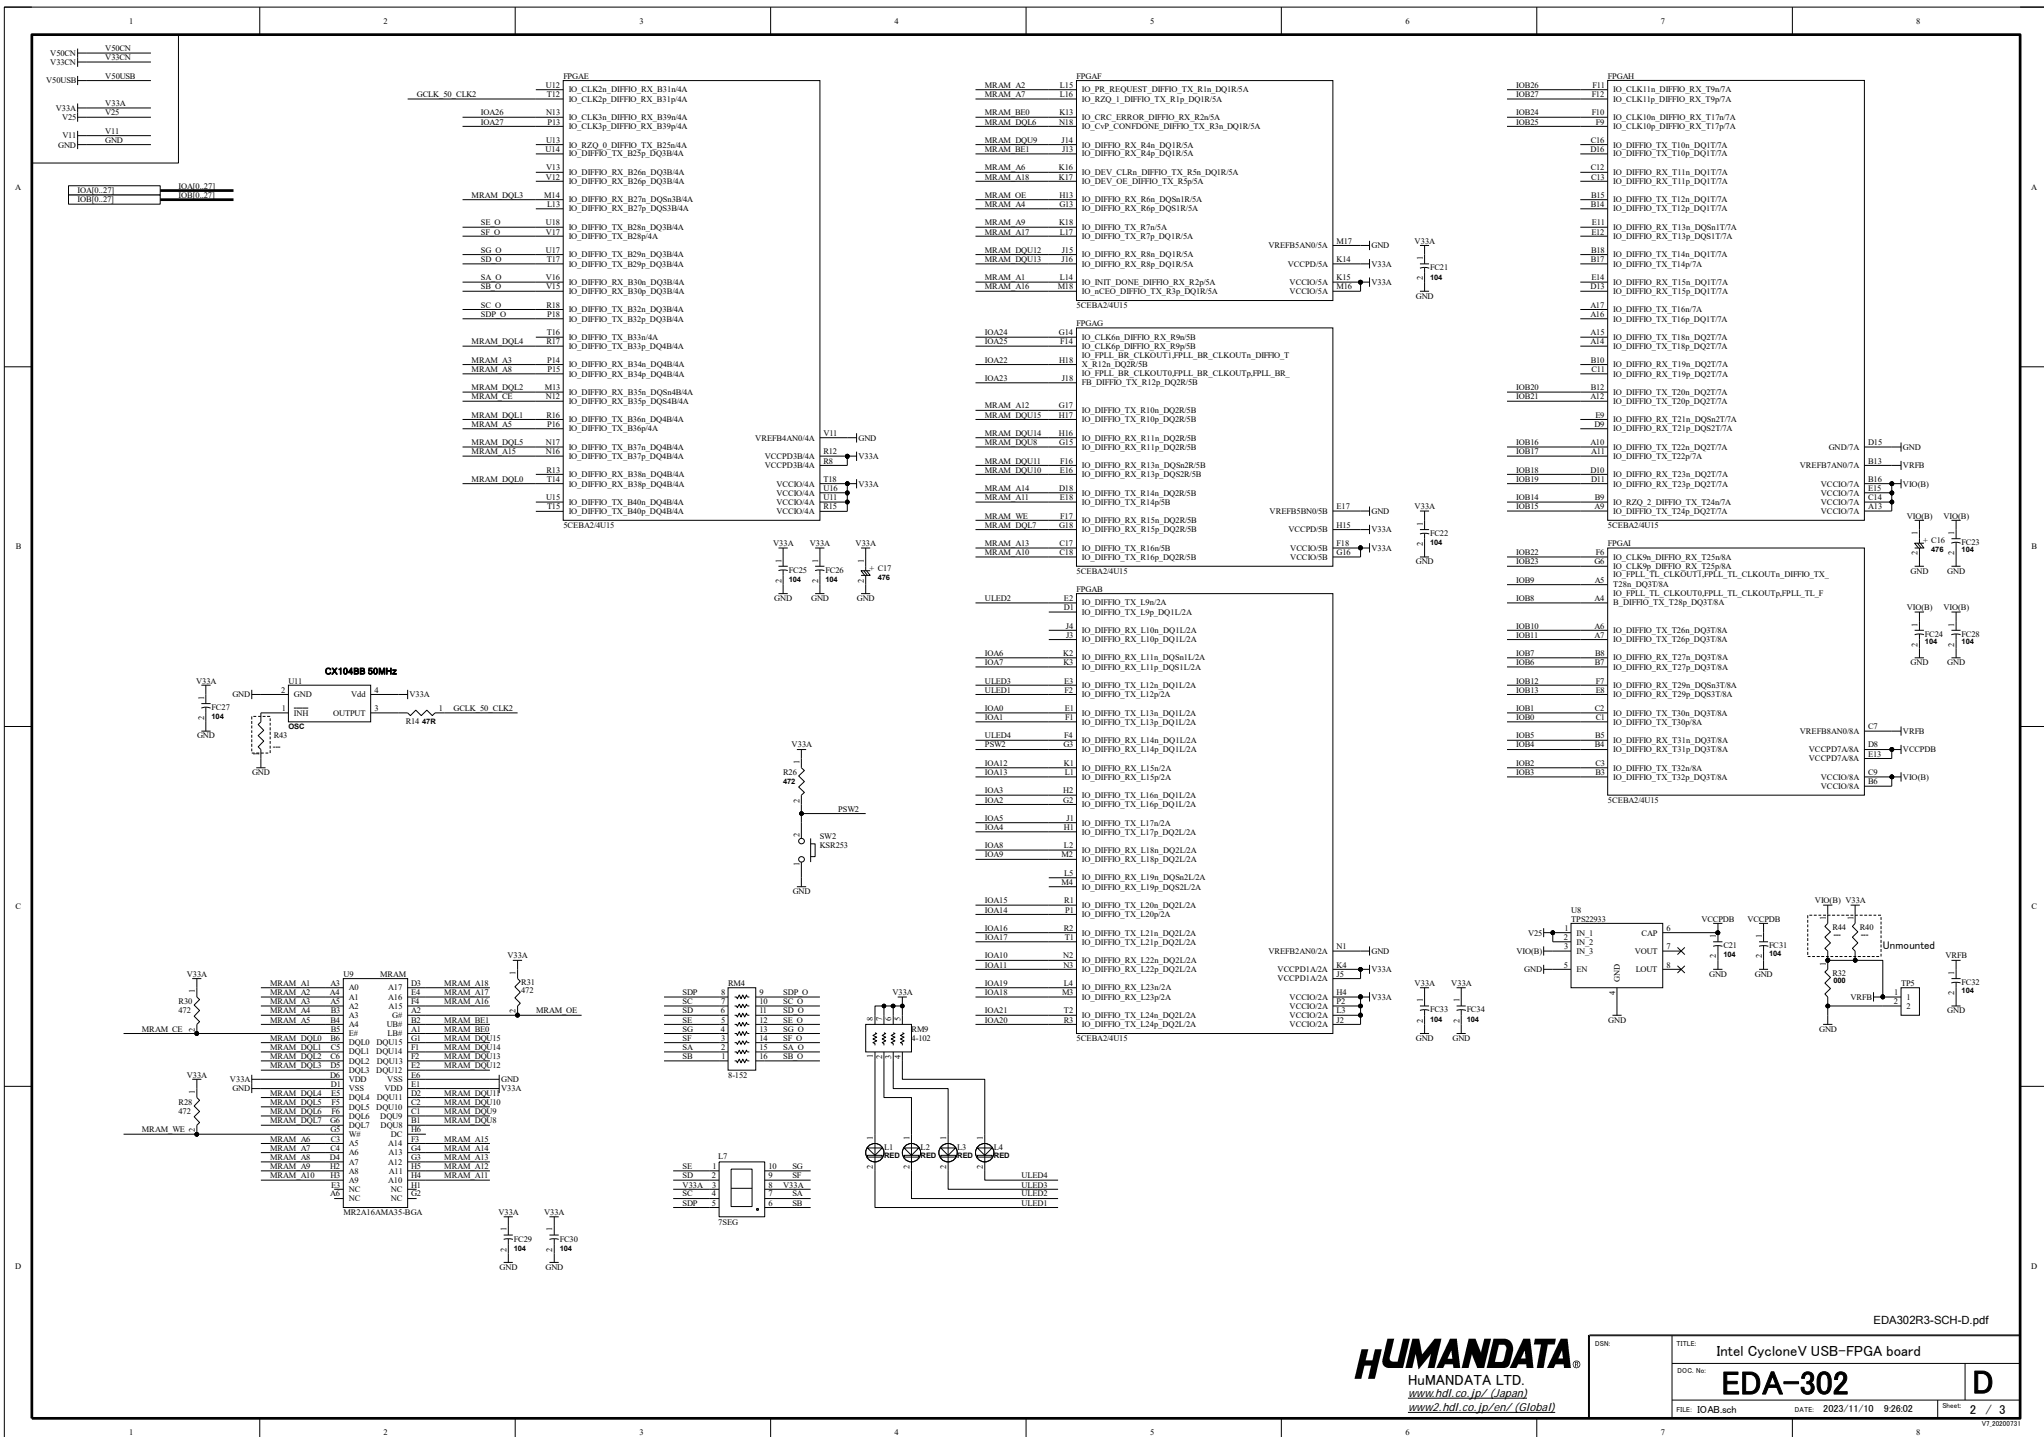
1 2 3 4 5 6 7 8

V50CN V50CN
V33CN V33CN
V50USB V50USB
V33A V33A
V25 V25
V11 V11
GND GND

IOA[0..27] IOA[0..27]
IOB[0..27] IOB[0..27]

FPGAE
GCLK_50_CLK2
U12 IO_CLK2n_DIFFIO_RX_B31n/4A
T12 IO_CLK2p_DIFFIO_RX_B31p/4A
IOA26 N13 IO_CLK3n_DIFFIO_RX_B39n/4A
IOA27 P13 IO_CLK3p_DIFFIO_RX_B39p/4A
U13 IO_RZQ_0_DIFFIO_TX_B25n/4A
U14 IO_DIFFIO_TX_B25p_DQ3B/4A
V13 IO_DIFFIO_RX_B26n_DQ3B/4A
V12 IO_DIFFIO_RX_B26p_DQ3B/4A
MRAM_DQL3 M14 IO_DIFFIO_RX_B27n_DQSn3B/4A
L13 IO_DIFFIO_RX_B27p_DQS3B/4A
SE_O U18 IO_DIFFIO_TX_B28n_DQ3B/4A
SF_O V17 IO_DIFFIO_TX_B28p/4A
SG_O U17 IO_DIFFIO_TX_B29n_DQ3B/4A
SD_O T17 IO_DIFFIO_TX_B29p_DQ3B/4A
SA_O V16 IO_DIFFIO_RX_B30n_DQ3B/4A
SB_O V15 IO_DIFFIO_RX_B30p_DQ3B/4A
SC_O R18 IO_DIFFIO_TX_B32n_DQ3B/4A
SDP_O P18 IO_DIFFIO_TX_B32p_DQ3B/4A
T16 IO_DIFFIO_TX_B33n/4A
MRAM_DQL4 R17 IO_DIFFIO_TX_B33p_DQ4B/4A
MRAM_A3 P14 IO_DIFFIO_RX_B34n_DQ4B/4A
MRAM_A8 P15 IO_DIFFIO_RX_B34p_DQ4B/4A
MRAM_DQL2 M13 IO_DIFFIO_RX_B35n_DQSn4B/4A
MRAM_CE N12 IO_DIFFIO_RX_B35p_DQS4B/4A
MRAM_DQL1 R16 IO_DIFFIO_TX_B36n_DQ4B/4A
MRAM_A5 P16 IO_DIFFIO_TX_B36p/4A
MRAM_DQL5 N17 IO_DIFFIO_TX_B37n_DQ4B/4A
MRAM_A15 N16 IO_DIFFIO_TX_B37p_DQ4B/4A
R13 IO_DIFFIO_RX_B38n_DQ4B/4A
MRAM_DQL0 T14 IO_DIFFIO_RX_B38p_DQ4B/4A
U15 IO_DIFFIO_TX_B40n_DQ4B/4A
T15 IO_DIFFIO_TX_B40p_DQ4B/4A
VREFB4AN0/4A V11 GND
VCCPD3B/4A R12 V33A
VCCPD3B/4A R8
VCCIO/4A T18 V33A
VCCIO/4A U16
VCCIO/4A U11
VCCIO/4A R15
5CEBA2/4U15

V33A FC25 104 GND
V33A FC26 104 GND
V33A C17 476 GND

FPGAF
MRAM_A2 L15 IO_PR_REQUEST_DIFFIO_TX_R1n_DQ1R/5A
MRAM_A7 L16 IO_RZQ_1_DIFFIO_TX_R1p_DQ1R/5A
MRAM_BE0 K13 IO_CRC_ERROR_DIFFIO_RX_R2n/5A
MRAM_DQL6 N18 IO_CvP_CONFDONE_DIFFIO_TX_R3n_DQ1R/5A
MRAM_DQU9 J14 IO_DIFFIO_RX_R4n_DQ1R/5A
MRAM_BE1 J13 IO_DIFFIO_RX_R4p_DQ1R/5A
MRAM_A6 K16 IO_DEV_CLRn_DIFFIO_TX_R5n_DQ1R/5A
MRAM_A18 K17 IO_DEV_OE_DIFFIO_TX_R5p/5A
MRAM_OE H13 IO_DIFFIO_RX_R6n_DQSn1R/5A
MRAM_A4 G13 IO_DIFFIO_RX_R6p_DQS1R/5A
MRAM_A9 K18 IO_DIFFIO_TX_R7n/5A
MRAM_A17 L17 IO_DIFFIO_TX_R7p_DQ1R/5A
MRAM_DQU12 J15 IO_DIFFIO_RX_R8n_DQ1R/5A
MRAM_DQU13 J16 IO_DIFFIO_RX_R8p_DQ1R/5A
MRAM_A1 L14 IO_INIT_DONE_DIFFIO_RX_R2p/5A
MRAM_A16 M18 IO_nCEO_DIFFIO_TX_R3p_DQ1R/5A
VREFB5AN0/5A M17 GND
VCCPD/5A K14 V33A
VCCIO/5A K15 V33A
VCCIO/5A M16
5CEBA2/4U15
V33A FC21 104 GND

FPGAG
IOA24 G14 IO_CLK6n_DIFFIO_RX_R9n/5B
IOA25 F14 IO_CLK6p_DIFFIO_RX_R9p/5B
IOA22 H18 IO_FPLL_BR_CLKOUT1,FPLL_BR_CLKOUTn_DIFFIO_TX_R12n_DQ2R/5B
IOA23 J18 IO_FPLL_BR_CLKOUT0,FPLL_BR_CLKOUTp,FPLL_BR_FB_DIFFIO_TX_R12p_DQ2R/5B
MRAM_A12 G17 IO_DIFFIO_TX_R10n_DQ2R/5B
MRAM_DQU15 H17 IO_DIFFIO_TX_R10p_DQ2R/5B
MRAM_DQU14 H16 IO_DIFFIO_RX_R11n_DQ2R/5B
MRAM_DQU8 G15 IO_DIFFIO_RX_R11p_DQ2R/5B
MRAM_DQU11 F16 IO_DIFFIO_RX_R13n_DQSn2R/5B
MRAM_DQU10 E16 IO_DIFFIO_RX_R13p_DQS2R/5B
MRAM_A14 D18 IO_DIFFIO_TX_R14n_DQ2R/5B
MRAM_A11 E18 IO_DIFFIO_TX_R14p/5B
MRAM_WE F17 IO_DIFFIO_RX_R15n_DQ2R/5B
MRAM_DQL7 G18 IO_DIFFIO_RX_R15p_DQ2R/5B
MRAM_A13 C17 IO_DIFFIO_TX_R16n/5B
MRAM_A10 C18 IO_DIFFIO_TX_R16p_DQ2R/5B
VREFB5BN0/5B E17 GND
VCCPD/5B H15 V33A
VCCIO/5B F18 V33A
VCCIO/5B G16
5CEBA2/4U15
V33A FC22 104 GND

FPGAB
ULED2 E2 IO_DIFFIO_TX_L9n/2A
D1 IO_DIFFIO_TX_L9p_DQ1L/2A
J4 IO_DIFFIO_RX_L10n_DQ1L/2A
J3 IO_DIFFIO_RX_L10p_DQ1L/2A
IOA6 K2 IO_DIFFIO_RX_L11n_DQSn1L/2A
IOA7 K3 IO_DIFFIO_RX_L11p_DQS1L/2A
ULED3 E3 IO_DIFFIO_TX_L12n_DQ1L/2A
ULED1 F2 IO_DIFFIO_TX_L12p/2A
IOA0 E1 IO_DIFFIO_TX_L13n_DQ1L/2A
IOA1 F1 IO_DIFFIO_TX_L13p_DQ1L/2A
ULED4 F4 IO_DIFFIO_RX_L14n_DQ1L/2A
PSW2 G3 IO_DIFFIO_RX_L14p_DQ1L/2A
IOA12 K1 IO_DIFFIO_TX_L15n/2A
IOA13 L1 IO_DIFFIO_TX_L15p/2A
IOA3 H2 IO_DIFFIO_TX_L16n_DQ1L/2A
IOA2 G2 IO_DIFFIO_TX_L16p_DQ1L/2A
IOA5 J1 IO_DIFFIO_TX_L17n/2A
IOA4 H1 IO_DIFFIO_TX_L17p_DQ2L/2A
IOA8 L2 IO_DIFFIO_RX_L18n_DQ2L/2A
IOA9 M2 IO_DIFFIO_RX_L18p_DQ2L/2A
L5 IO_DIFFIO_RX_L19n_DQSn2L/2A
M4 IO_DIFFIO_RX_L19p_DQS2L/2A
IOA15 R1 IO_DIFFIO_TX_L20n_DQ2L/2A
IOA14 P1 IO_DIFFIO_TX_L20p/2A
IOA16 R2 IO_DIFFIO_TX_L21n_DQ2L/2A
IOA17 T1 IO_DIFFIO_TX_L21p_DQ2L/2A
IOA10 N2 IO_DIFFIO_RX_L22n_DQ2L/2A
IOA11 N3 IO_DIFFIO_RX_L22p_DQ2L/2A
IOA19 L4 IO_DIFFIO_RX_L23n/2A
IOA18 M3 IO_DIFFIO_RX_L23p/2A
IOA21 T2 IO_DIFFIO_TX_L24n_DQ2L/2A
IOA20 R3 IO_DIFFIO_TX_L24p_DQ2L/2A
VREFB2AN0/2A N1 GND
VCCPD1A/2A K4 V33A
VCCPD1A/2A J5
VCCIO/2A H4 V33A
VCCIO/2A P2
VCCIO/2A L3
VCCIO/2A J2
5CEBA2/4U15
V33A FC33 104 GND
V33A FC34 104 GND

FPGAH
IOB26 F11 IO_CLK11n_DIFFIO_RX_T9n/7A
IOB27 F12 IO_CLK11p_DIFFIO_RX_T9p/7A
IOB24 F10 IO_CLK10n_DIFFIO_RX_T17n/7A
IOB25 F9 IO_CLK10p_DIFFIO_RX_T17p/7A
C16 IO_DIFFIO_TX_T10n_DQ1T/7A
D16 IO_DIFFIO_TX_T10p_DQ1T/7A
C12 IO_DIFFIO_RX_T11n_DQ1T/7A
C13 IO_DIFFIO_RX_T11p_DQ1T/7A
B15 IO_DIFFIO_TX_T12n_DQ1T/7A
B14 IO_DIFFIO_TX_T12p_DQ1T/7A
E11 IO_DIFFIO_RX_T13n_DQSn1T/7A
E12 IO_DIFFIO_RX_T13p_DQS1T/7A
B18 IO_DIFFIO_TX_T14n_DQ1T/7A
B17 IO_DIFFIO_TX_T14p/7A
E14 IO_DIFFIO_RX_T15n_DQ1T/7A
D13 IO_DIFFIO_RX_T15p_DQ1T/7A
A17 IO_DIFFIO_TX_T16n/7A
A16 IO_DIFFIO_TX_T16p_DQ1T/7A
A15 IO_DIFFIO_TX_T18n_DQ2T/7A
A14 IO_DIFFIO_TX_T18p_DQ2T/7A
B10 IO_DIFFIO_TX_T19n_DQ2T/7A
C11 IO_DIFFIO_TX_T19p_DQ2T/7A
IOB20 B12 IO_DIFFIO_TX_T20n_DQ2T/7A
IOB21 A12 IO_DIFFIO_TX_T20p_DQ2T/7A
E9 IO_DIFFIO_RX_T21n_DQSn2T/7A
D9 IO_DIFFIO_RX_T21p_DQS2T/7A
IOB16 A10 IO_DIFFIO_TX_T22n_DQ2T/7A
IOB17 A11 IO_DIFFIO_TX_T22p/7A
IOB18 D10 IO_DIFFIO_RX_T23n_DQ2T/7A
IOB19 D11 IO_DIFFIO_RX_T23p_DQ2T/7A
IOB14 B9 IO_RZQ_2_DIFFIO_TX_T24n/7A
IOB15 A9 IO_DIFFIO_TX_T24p_DQ2T/7A
GND/7A D15 GND
VREFB7AN0/7A B13 VRFB
VCCIO/7A B16 VIO(B)
VCCIO/7A E15
VCCIO/7A C14
VCCIO/7A A13
5CEBA2/4U15
VIO(B) C16 476 GND
VIO(B) FC23 104 GND

FPGAI
IOB22 F6 IO_CLK9n_DIFFIO_RX_T25n/8A
IOB23 G6 IO_CLK9p_DIFFIO_RX_T25p/8A
IOB9 A5 IO_FPLL_TL_CLKOUT1,FPLL_TL_CLKOUTn_DIFFIO_TX_T28n_DQ3T/8A
IOB8 A4 IO_FPLL_TL_CLKOUT0,FPLL_TL_CLKOUTp,FPLL_TL_FB_DIFFIO_TX_T28p_DQ3T/8A
IOB10 A6 IO_DIFFIO_TX_T26n_DQ3T/8A
IOB11 A7 IO_DIFFIO_TX_T26p_DQ3T/8A
IOB7 B8 IO_DIFFIO_RX_T27n_DQ3T/8A
IOB6 B7 IO_DIFFIO_RX_T27p_DQ3T/8A
IOB12 F7 IO_DIFFIO_RX_T29n_DQSn3T/8A
IOB13 E8 IO_DIFFIO_RX_T29p_DQS3T/8A
IOB1 C2 IO_DIFFIO_TX_T30n_DQ3T/8A
IOB0 C1 IO_DIFFIO_TX_T30p/8A
IOB5 B5 IO_DIFFIO_TX_T31n_DQ3T/8A
IOB4 B4 IO_DIFFIO_TX_T31p_DQ3T/8A
IOB2 C3 IO_DIFFIO_TX_T32n/8A
IOB3 B3 IO_DIFFIO_TX_T32p_DQ3T/8A
VREFB8AN0/8A C7 VRFB
VCCPD7A/8A D8 VCCPDB
VCCPD7A/8A E13
VCCIO/8A C9 VIO(B)
VCCIO/8A B6
5CEBA2/4U15
VIO(B) FC24 104 GND
VIO(B) FC28 104 GND

CX104BB 50MHz
V33A FC27 104 GND
U11 GND 2 GND Vdd 4 V33A
1 INH OUTPUT 3 R14 47R 1 GCLK_50_CLK2
OSC
R43 ---
GND

V33A R26 472 PSW2
SW2 KSR253
GND

U8 TPS22933
V25 1 IN_1
2 IN_2
VIO(B) 3 IN_3
GND 5 EN
CAP 6 VCCPDB
VOUT 7
LOUT 8
GND 4
GND
VCCPDB C21 104 GND
VCCPDB FC31 104 GND

VIO(B) V33A
R44 --- R40 ---
Unmounted
R32 000
VRFB TP5 1 2
GND
VRFB FC32 104 GND

V33A R30 472 MRAM_CE
V33A R28 472 MRAM_WE
U9 MRAM
MRAM_A1 A3 A0
MRAM_A2 A4 A1
MRAM_A3 A5 A2
MRAM_A4 B3 A3
MRAM_A5 B4 A4
B5 E#
MRAM_DQL0 B6 DQL0
MRAM_DQL1 C5 DQL1
MRAM_DQL2 C6 DQL2
MRAM_DQL3 D5 DQL3
V33A D6 VDD
GND D1 VSS
MRAM_DQL4 E5 DQL4
MRAM_DQL5 F5 DQL5
MRAM_DQL6 F6 DQL6
MRAM_DQL7 G6 DQL7
G5 W#
MRAM_A6 C3 A5
MRAM_A7 C4 A6
MRAM_A8 D4 A7
MRAM_A9 H2 A8
MRAM_A10 H3 A9
E3 NC
A6 NC
D3 A17 MRAM_A18
E4 A16 MRAM_A17
F4 A15 MRAM_A16
A1 G#
B2 UB# MRAM_BE1
A1 LB# MRAM_BE0
G1 DQU15 MRAM_DQU15
F1 DQU14 MRAM_DQU14
F2 DQU13 MRAM_DQU13
E2 DQU12 MRAM_DQU12
E6 VSS GND
E1 VDD V33A
C2 DQU11 MRAM_DQU11
D2 DQU10 MRAM_DQU10
C1 DQU9 MRAM_DQU9
B1 DQU8 MRAM_DQU8
H6 DC
F3 A14 MRAM_A15
G4 A13 MRAM_A14
G3 A12 MRAM_A13
H5 A11 MRAM_A12
H4 A10 MRAM_A11
H1 NC
G2 NC
MR2A16AMA35-BGA
V33A R31 472 MRAM_OE
V33A FC29 104 GND
V33A FC30 104 GND

RM4
SDP 8 9 SDP_O
SC 7 10 SC_O
SD 6 11 SD_O
SE 5 12 SE_O
SG 4 13 SG_O
SF 3 14 SF_O
SA 2 15 SA_O
SB 1 16 SB_O
8-152

L7
SE 1 10 SG
SD 2 9 SF
V33A 3 8 V33A
SC 4 7 SA
SDP 5 6 SB
7SEG

V33A RM9 4-102
L1 RED L2 RED L3 RED L4 RED
ULED4
ULED3
ULED2
ULED1

EDA302R3-SCH-D.pdf
HUMANDATA®
HuMANDATA LTD.
www.hdl.co.jp/ (Japan)
www2.hdl.co.jp/en/ (Global)
DSN:
TITLE: Intel CycloneV USB-FPGA board
DOC. No: EDA-302 D
FILE: IOAB.sch DATE: 2023/11/10 9:26:02 Sheet: 2 / 3
V7_20200731
A B C D